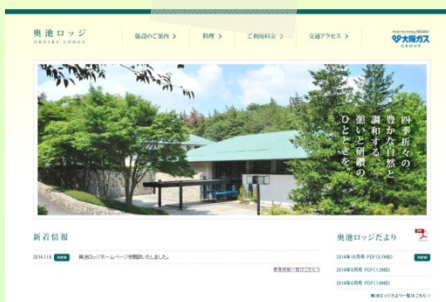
奥池ロッジ
OKUIKE LODGE

施設のご案内 ›
料理 ›
ご利用料金 ›
交通アクセス ›

大阪ガス
GROUP

四季折々の豊かな自然と調和する、憩いと研鑽のひとときを。

新着情報

2014.1.5 NEW 奥池ロッジホームページを開設いたしました。

新着情報一覧はこちら

奥池ロッジだより

2014年10月号 PDF(1.7MB) NEW
2014年9月号 PDF(1.2MB)
2014年8月号 PDF(1.2MB)

奥池ロッジだより一覧はこちら